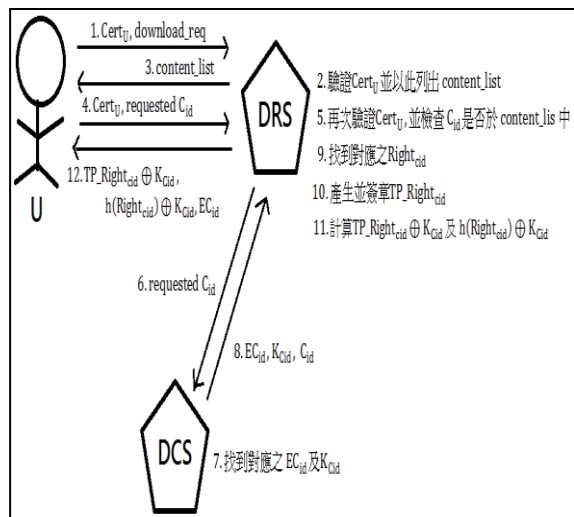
1. $Cert_U$, download_req

3. content_list

4. $Cert_U$, requested $C_{id}$

12. $TP\_Right_{cid} \oplus K_{Cid}$, $h(Right_{cid}) \oplus K_{Cid}$, $EC_{id}$

U

DRS

2. 驗證$Cert_U$並以此列出 content_list

5. 再次驗證$Cert_U$，並檢查 $C_{id}$是否於 content_lis 中

9. 找到對應之$Right_{cid}$

10. 產生並簽章$TP\_Right_{cid}$

11. 計算$TP\_Right_{cid} \oplus K_{Cid}$ 及 $h(Right_{cid}) \oplus K_{Cid}$

6. requested $C_{id}$

8. $EC_{id}$, $K_{Cid}$, $C_{id}$

DCS

7. 找到對應之 $EC_{id}$及$K_{Cid}$